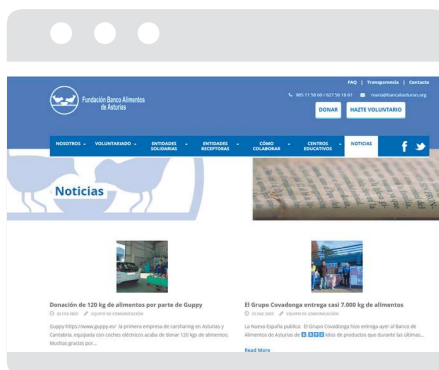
FAQ | Transparencia | Contacto

Fundación Banco Alimentos de Asturias

985 11 58 00 / 627 58 18 61 maria@bancalasturias.org

DONAR

HAZTE VOLUNTARIO

NOSOTROS VOLUNTARIADO ENTIDADES SOLIDARIAS ENTIDADES RECEPTORAS CÓMO COLABORAR CENTROS EDUCATIVOS NOTICIAS

Noticias

Donación de 120 kg de alimentos por parte de Guppy

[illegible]

Guppy https://www.guppy.es/ la primera empresa de carsharing en Asturias y Cantabria, equipada con coches eléctricos acaba de donar 120 kg de alimentos. Muchas gracias por...

El Grupo Covadonga entrega casi 7.000 kg de alimentos

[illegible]

La Nueva España publica: El Grupo Covadonga hizo entrega ayer al Banco de Alimentos de Asturias de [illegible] kilos de productos que durante las últimas...

Read More